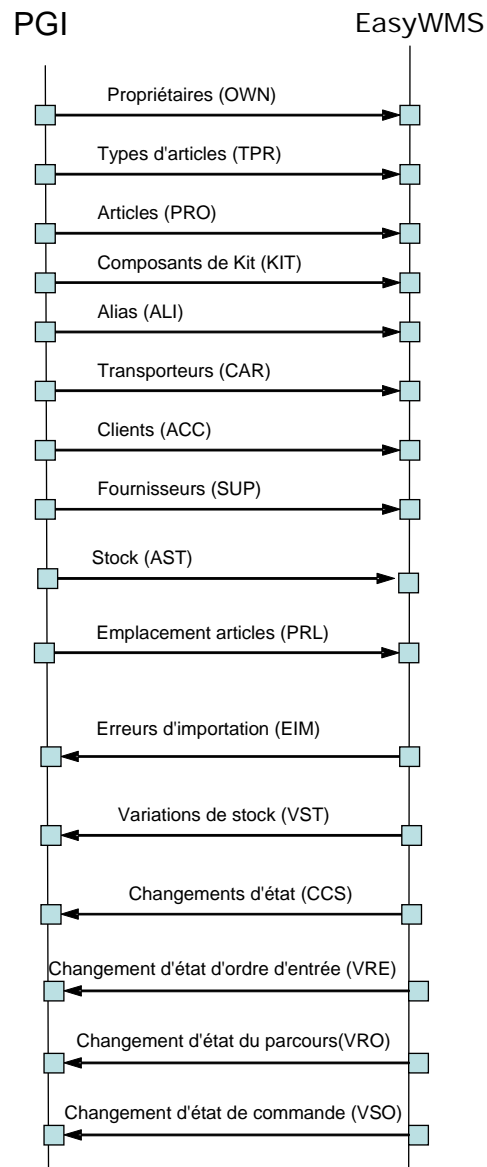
PGI

EasyWMS

Propriétaires (OWN)

Types d'articles (TPR)

Articles (PRO)

Composants de Kit (KIT)

Alias (ALI)

Transporteurs (CAR)

Clients (ACC)

Fournisseurs (SUP)

Stock (AST)

Emplacement articles (PRL)

Erreurs d'importation (EIM)

Variations de stock (VST)

Changements d'état (CCS)

Changement d'état d'ordre d'entrée (VRE)

Changement d'état du parcours(VRO)

Changement d'état de commande (VSO)